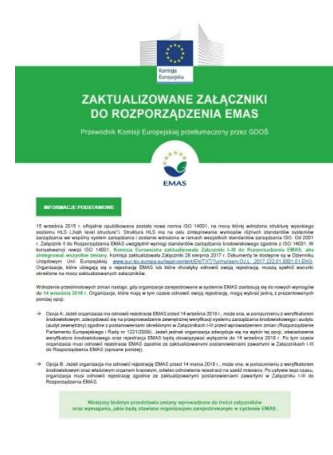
Komisja Europejska

ZAKTUALIZOWANE ZAŁĄCZNIKI DO ROZPORZĄDZENIA EMAS

Przewodnik Komisji Europejskiej przetłumaczony przez GDOŚ

EMAS

INFORMACJE PODSTAWOWE

15 września 2015 r. oficjalnie opublikowana została nowa norma ISO 14001, na mocy której wdrożona struktura wysokiego poziomu HLS ("high level structure"). Struktura HLS ma na celu zintegrowanie wymogów różnych standardów systemów zarządzania we wspólny system zarządzania i zostanie wdrożona w ramach wszystkich standardów zarządzania ISO. Od 2001 r. Załącznik II do Rozporządzenia EMAS uwzględnił wymogi standardów zarządzania środowiskowego zgodnie z ISO 14001. W konsekwencji rewizji ISO 14001 Komisja Europejska zaktualizowała Załączniki I-III do Rozporządzenia EMAS, aby zintegrować wszystkie zmiany. Komisja zaktualizowała Załączniki 28 sierpnia 2017 r. Dokumenty te dostępne są w Dzienniku Urzędowym Unii Europejskiej: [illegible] Organizacje, które ubiegają się o rejestrację EMAS lub które chciałyby odnowić swoją rejestrację, muszą spełnić warunki określone na mocy zaktualizowanych załączników.

Wdrożenie przedmiotowych zmian rodzi, gdy organizacje zarejestrowane w systemie EMAS zastosują się do nowych wymogów do 14 września 2018 r. Organizacje, które mają w tym czasie odnowić swoją rejestrację, mogą wybrać jedną z przedstawionych poniżej opcji:

Opcja A: Jeżeli organizacja ma odnowić rejestrację EMAS przed 14 września 2018 r., może ona, w porozumieniu z weryfikatorem środowiskowym, zdecydować się na przeprowadzenie zewnętrznej weryfikacji systemu zarządzania środowiskowego i audytu (audyt zewnętrzny) zgodnie z postanowieniami określonymi w Załącznikach I-III przed wprowadzeniem zmian (Rozporządzenie Parlamentu Europejskiego i Rady nr 1221/2009). Jeżeli jednak organizacja zdecyduje się na wybór tej opcji, ostatecznie weryfikatora środowiskowego oraz rejestrację EMAS będzie obowiązywał wyłącznie do 14 września 2018 r. Po tym czasie organizacja musi odnowić rejestrację EMAS zgodnie ze zaktualizowanymi postanowieniami zawartymi w Załącznikach I-III do Rozporządzenia EMAS (opisane poniżej).

Opcja B: Jeżeli organizacja ma odnowić rejestrację EMAS przed 14 marca 2018 r., może ona, w porozumieniu z weryfikatorem środowiskowym oraz właściwym organem krajowym, ustalić odnowienie rejestracji na jakiś miesiąc. Po upływie tego czasu, organizacja musi odnowić rejestrację zgodnie ze zaktualizowanymi postanowieniami zawartymi w Załącznikach I-III do Rozporządzenia EMAS.

Niniejszy biuletyn przedstawia zmiany wprowadzone do treści załączników oraz wymagania, jakie będą stawiane organizacjom zarejestrowanym w systemie EMAS.